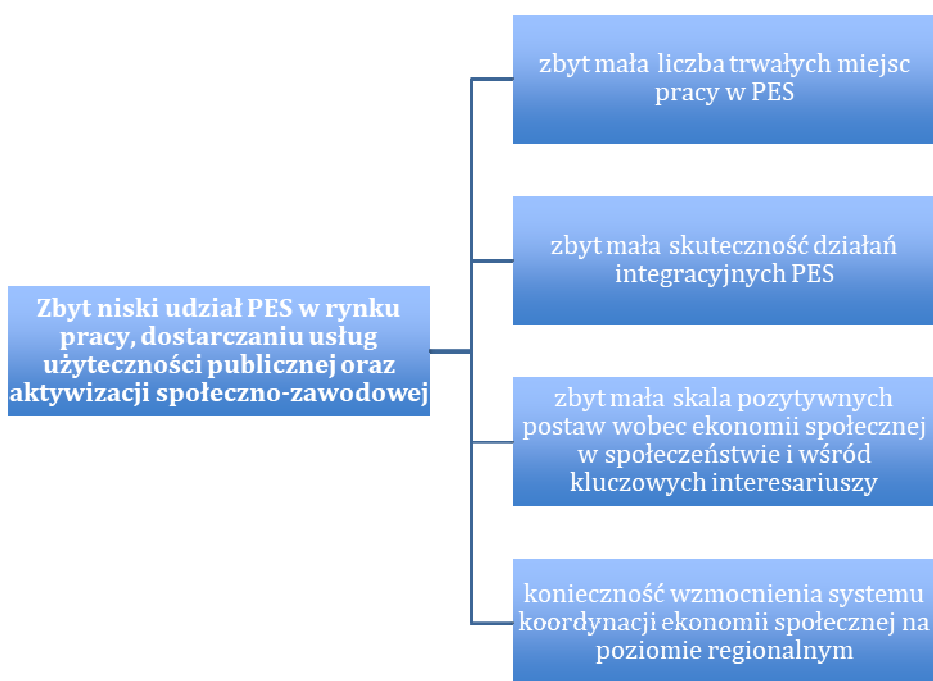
Zbyt niski udział PES w rynku pracy, dostarczaniu usług użyteczności publicznej oraz aktywizacji społeczno-zawodowej

zbyt mała liczba trwałych miejsc pracy w PES

zbyt mała skuteczność działań integracyjnych PES

zbyt mała skala pozytywnych postaw wobec ekonomii społecznej w społeczeństwie i wśród kluczowych interesariuszy

konieczność wzmocnienia systemu koordynacji ekonomii społecznej na poziomie regionalnym